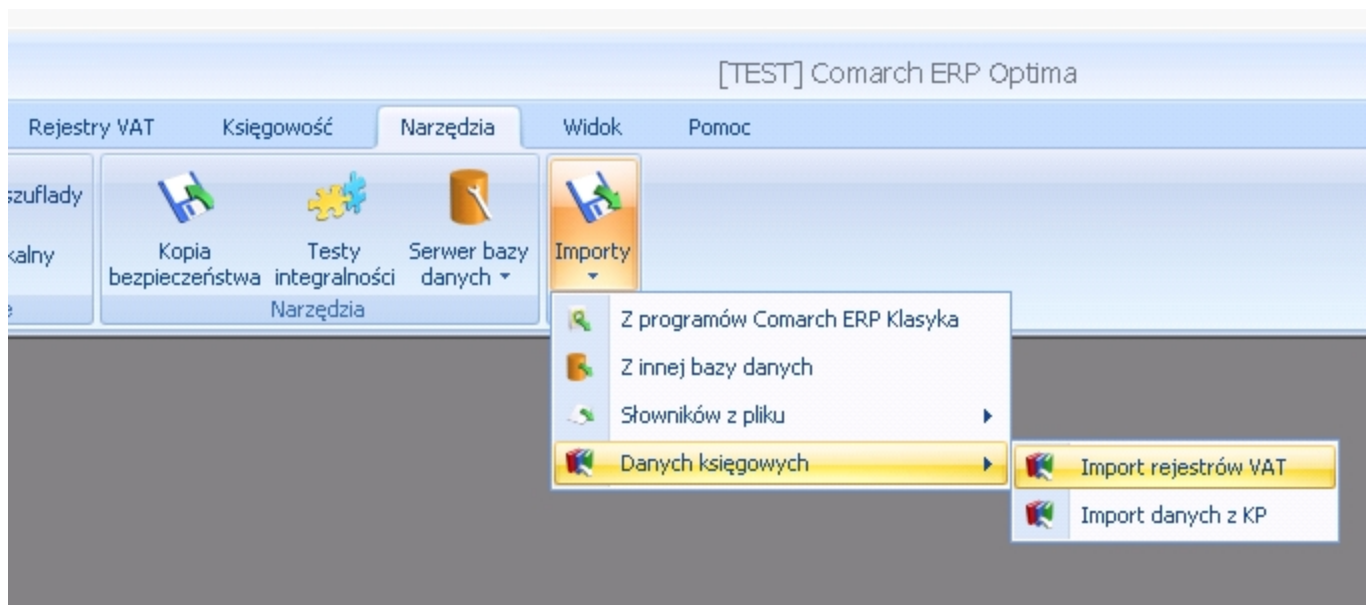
[TEST] Comarch ERP Optima

Rejestry VAT
Księgowość
Narzędzia
Widok
Pomoc

szuflady
kalny
e

Kopia bezpieczeństwa
Testy integralności
Serwer bazy danych
Narzędzia

Importy

Z programów Comarch ERP Klasyka
Z innej bazy danych
Słowników z pliku
Danych księgowych

Import rejestrów VAT
Import danych z KP